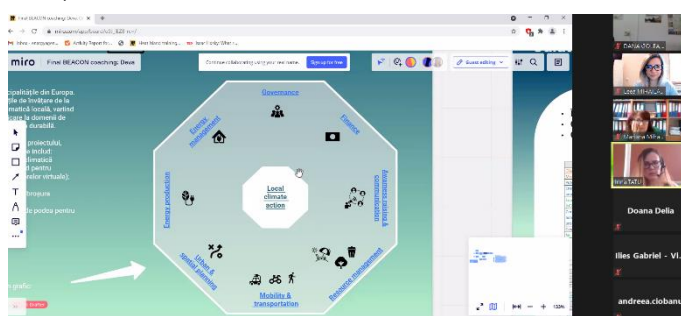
Final BEACON coaching: Deva
miro
Final BEACON coaching: Deva
Continue collaborating using your new name
Sign up for free
Guest editing
cipalitățile din Europa
țile de învățare de la
matică locală, variind
care la domeniul de
durabilă.
proiectului,
include:
limatică
pentru
alor virtuale);
Europa
podea pentru
n grafic
Governance
Finance
Awareness raising & communication
Resource management
Mobility & transportation
Urban & spatial planning
Energy production
Energy management
Local climate action
132%
DANA SO...BA...
Loor MIHAIL...
Mariana Mihai...
Mirela TATU
Doana Delia
Ilies Gabriel - VI...
andreea.ciobanu